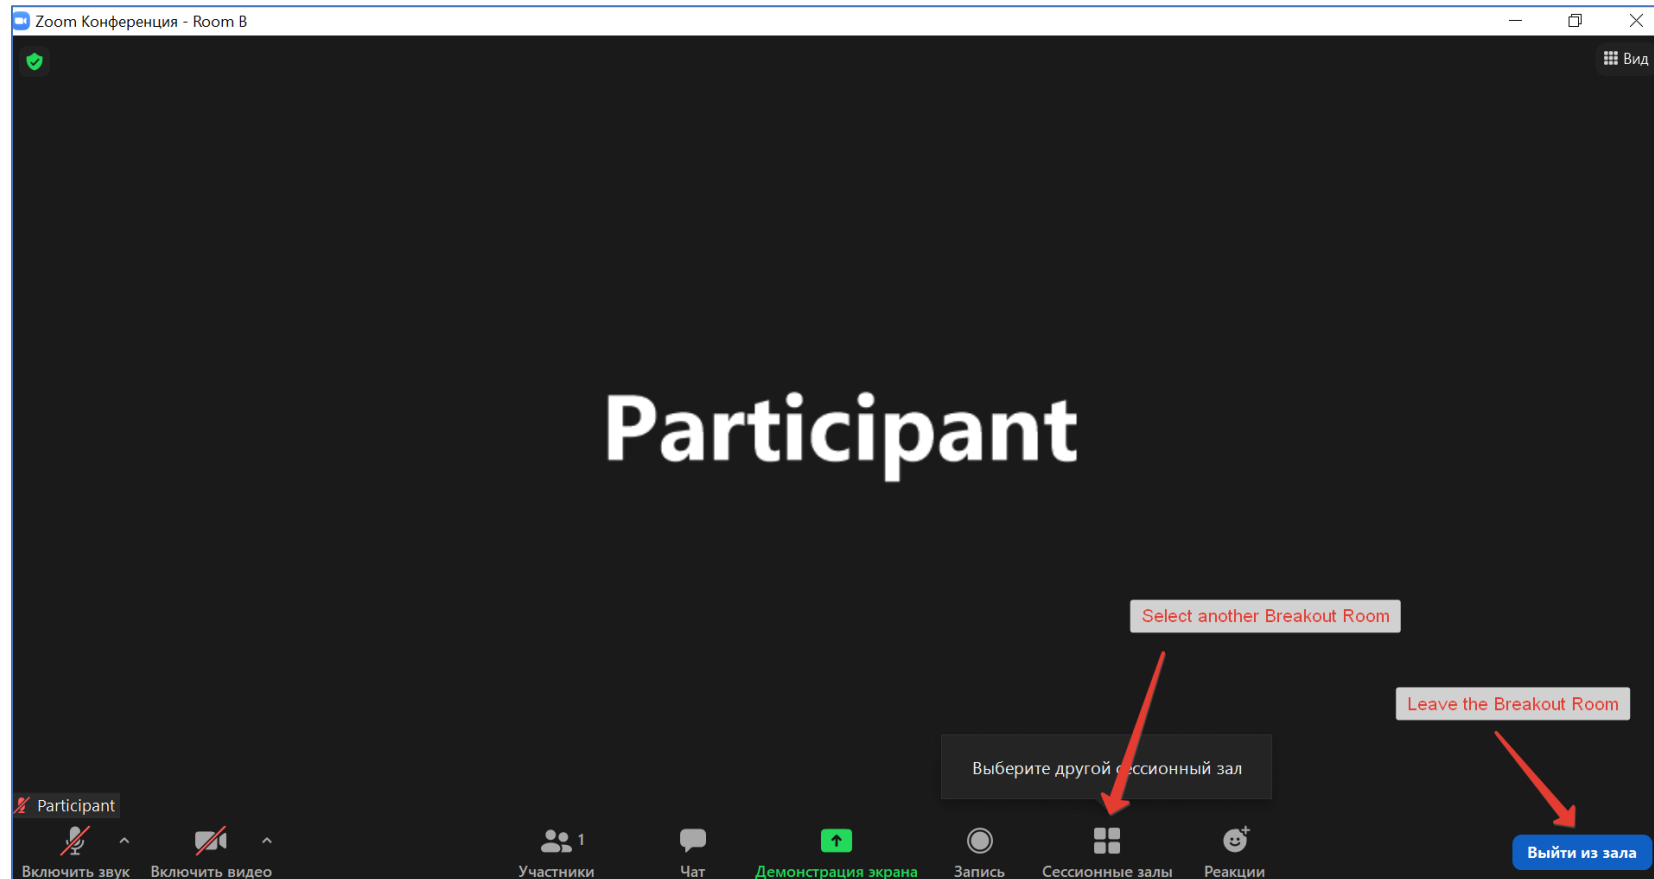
Zoom Конференция - Room B

Вид

Participant

Select another Breakout Room

Leave the Breakout Room

Выберите другой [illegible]ссионный зал

Participant

Включить звук

Включить видео

Участники 1

Чат

Демонстрация экрана

Запись

Сессионные залы

Реакции

Выйти из зала